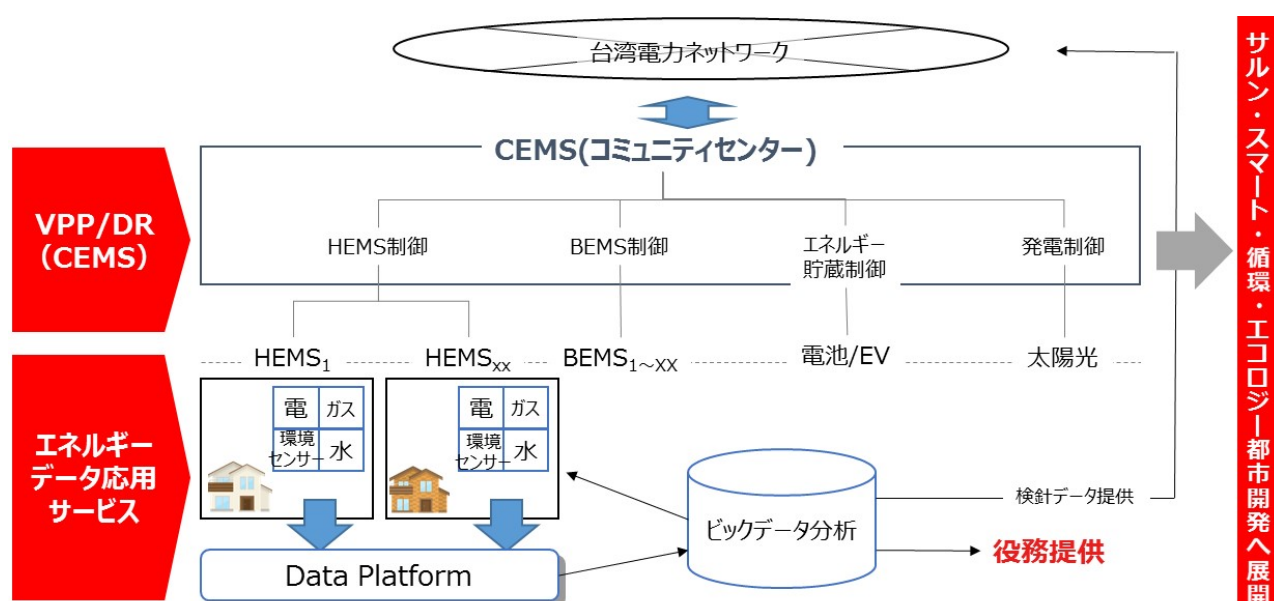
台湾電力ネットワーク

CEMS(コミュニティセンター)

VPP/DR (CEMS)

HEMS制御

BEMS制御

エネルギー貯蔵制御

発電制御

$HEMS_1$

$HEMS_{xx}$

$BEMS_{1\sim XX}$

電池/EV

太陽光

| 電 | ガス |
|---|---|
| 環境センサー | 水 |

| 電 | ガス |
|---|---|
| 環境センサー | 水 |

エネルギーデータ応用サービス

ビックデータ分析

検針データ提供

Data Platform

役務提供

サルン・スマート・循環・エコロジー都市開発へ展開